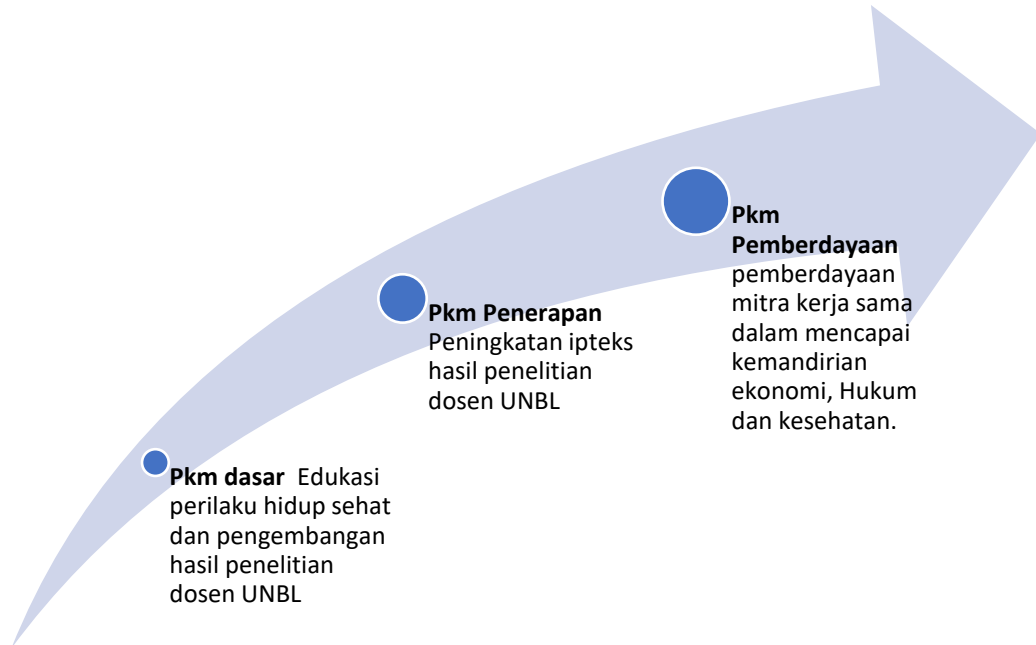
**Pkm Pemberdayaan** pemberdayaan mitra kerja sama dalam mencapai kemandirian ekonomi, Hukum dan kesehatan.

**Pkm Penerapan** Peningkatan ipteks hasil penelitian dosen UNBL

**Pkm dasar** Edukasi perilaku hidup sehat dan pengembangan hasil penelitian dosen UNBL